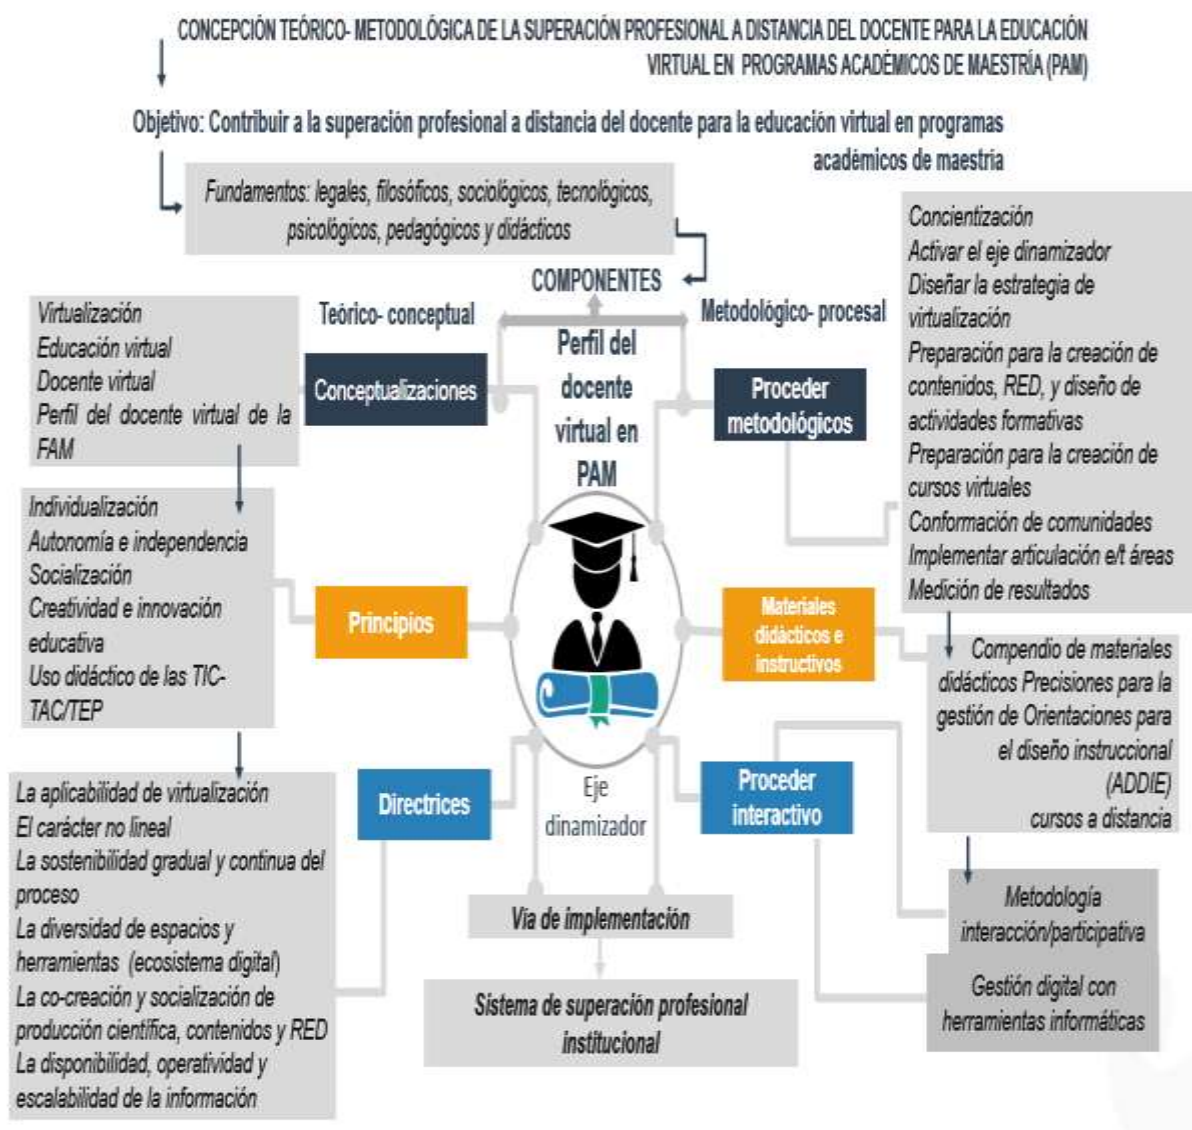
CONCEPCIÓN TEÓRICO- METODOLÓGICA DE LA SUPERACIÓN PROFESIONAL A DISTANCIA DEL DOCENTE PARA LA EDUCACIÓN VIRTUAL EN PROGRAMAS ACADÉMICOS DE MAESTRÍA (PAM)

Objetivo: Contribuir a la superación profesional a distancia del docente para la educación virtual en programas académicos de maestria

Fundamentos: legales, filosóficos, sociológicos, tecnológicos, psicológicos, pedagógicos y didácticos

COMPONENTES

Teórico- conceptual

Metodológico- procesal

Virtualización
Educación virtual
Docente virtual
Perfil del docente virtual de la FAM

Conceptualizaciones

Perfil del docente virtual en PAM

Proceder metodológicos

Concientización
Activar el eje dinamizador
Diseñar la estrategia de virtualización
Preparación para la creación de contenidos, RED, y diseño de actividades formativas
Preparación para la creación de cursos virtuales
Conformación de comunidades
Implementar articulación e/t áreas
Medición de resultados

Individualización
Autonomía e independencia
Socialización
Creatividad e innovación educativa
Uso didáctico de las TIC-TAC/TEP

Principios

Materiales didácticos e instructivos

Compendio de materiales didácticos Precisiones para la gestión de Orientaciones para el diseño instruccional (ADDIE) cursos a distancia

La aplicabilidad de virtualización
El carácter no lineal
La sostenibilidad gradual y continua del proceso
La diversidad de espacios y herramientas (ecosistema digital)
La co-creación y socialización de producción científica, contenidos y RED
La disponibilidad, operatividad y escalabilidad de la información

Directrices

Eje dinamizador

Proceder interactivo

Metodología interacción/participativa

Gestión digital con herramientas informáticas

Vía de implementación

Sistema de superación profesional institucional